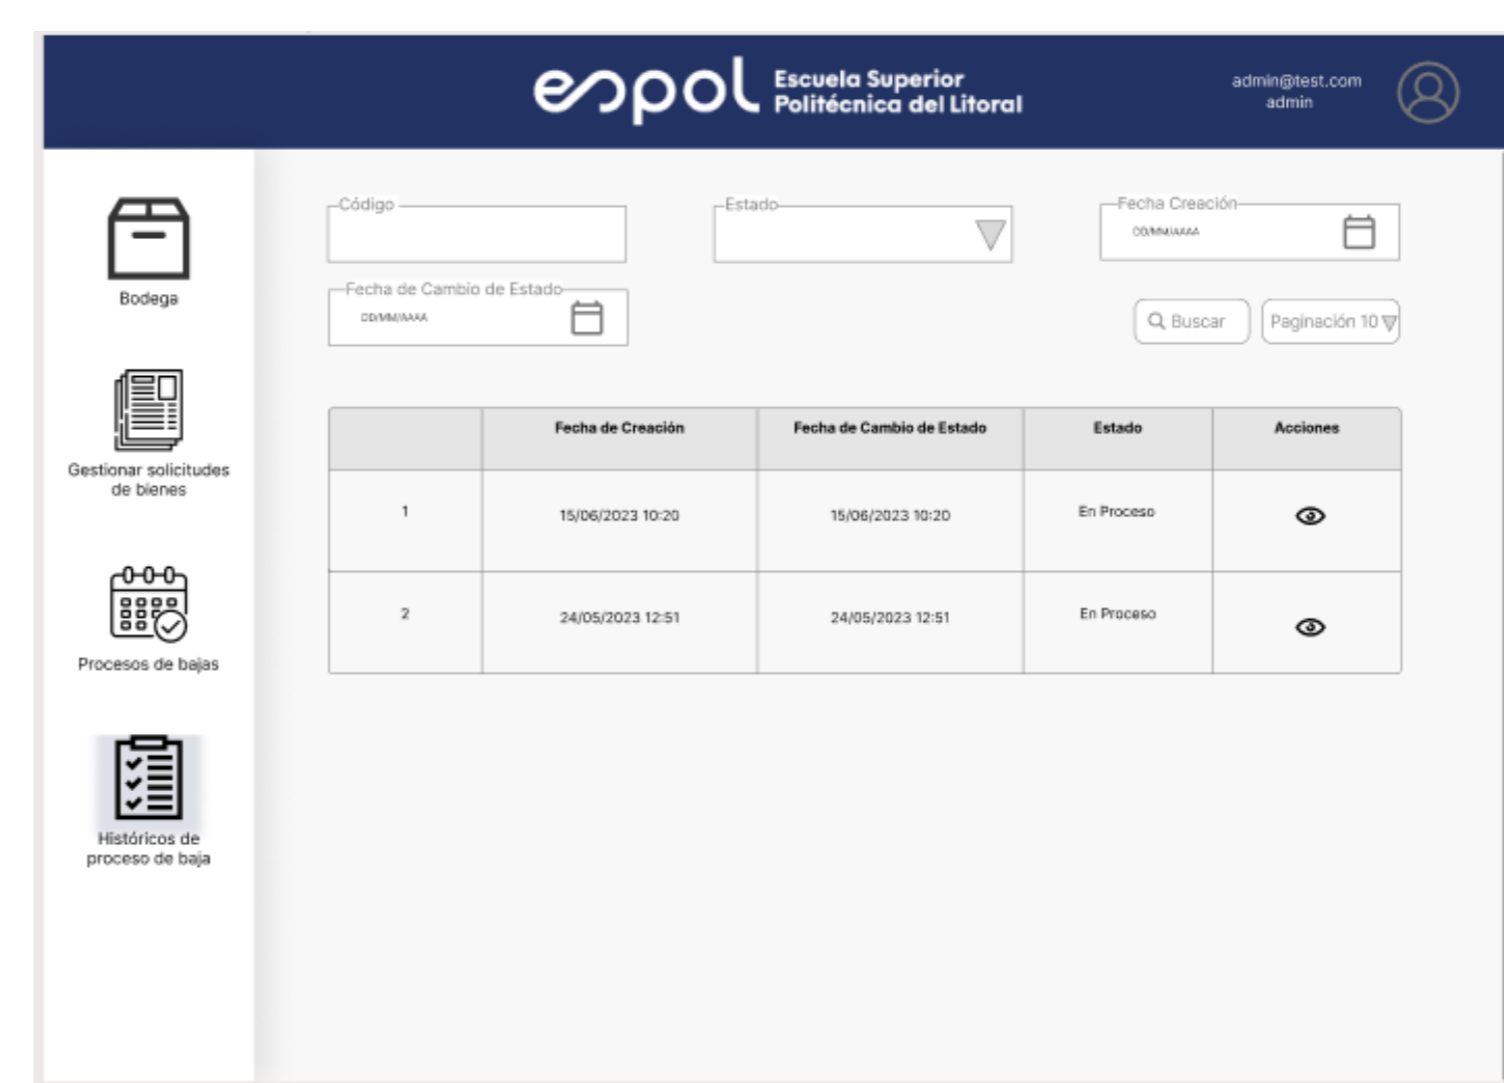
espol Escuela Superior Politécnica del Litoral

admin@test.com
admin

Bodega

Gestionar solicitudes de bienes

Procesos de bajas

Históricos de proceso de baja

Código

Estado

Fecha Creación
DD/MM/AAAA

Fecha de Cambio de Estado
DD/MM/AAAA

Buscar

Paginación 10

| | Fecha de Creación | Fecha de Cambio de Estado | Estado | Acciones |
|---|---|---|---|---|
| 1 | 15/06/2023 10:20 | 15/06/2023 10:20 | En Proceso | |
| 2 | 24/05/2023 12:51 | 24/05/2023 12:51 | En Proceso | |